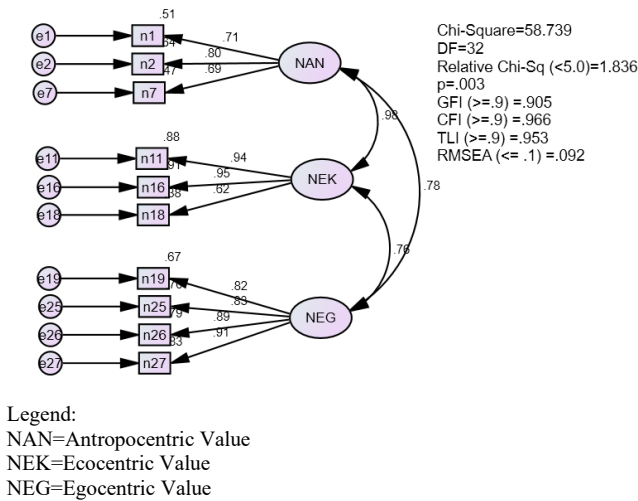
.51
e1 n1 .71
.64 .80
e2 n2 NAN
.47 .69
e7 n7

.98

.88
e11 n11 .94
.91 .95
e16 n16 NEK
.38 .62
e18 n18

.78

.76

.67
e19 n19 .82
.70 .83
e25 n25
.79 .89 NEG
e26 n26 .91
.83
e27 n27

Chi-Square=58.739
DF=32
Relative Chi-Sq (<5.0)=1.836
p=.003
GFI (>=.9) =.905
CFI (>=.9) =.966
TLI (>=.9) =.953
RMSEA (<= .1) =.092

Legend:
NAN=Antropocentric Value
NEK=Ecocentric Value
NEG=Egocentric Value